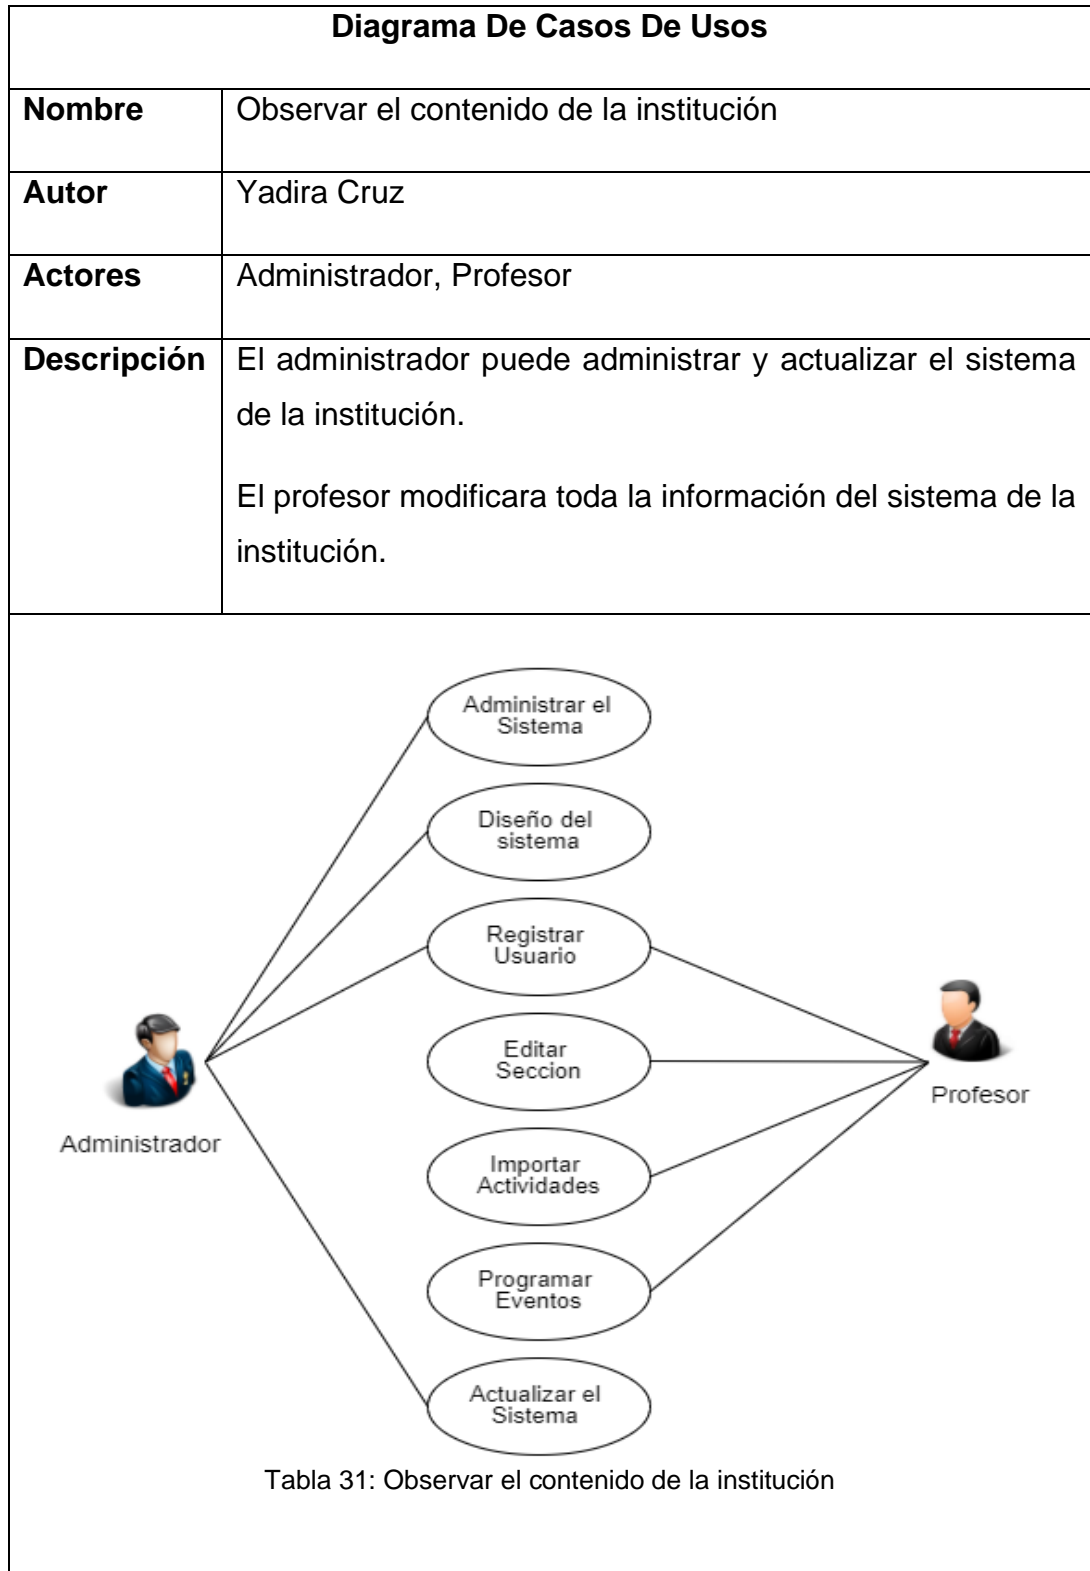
| Diagrama De Casos De Usos | |
|---|---|
| **Nombre** | Observar el contenido de la institución |
| **Autor** | Yadira Cruz |
| **Actores** | Administrador, Profesor |
| **Descripción** | El administrador puede administrar y actualizar el sistema de la institución. El profesor modificara toda la información del sistema de la institución. |

Administrar el Sistema

Diseño del sistema

Registrar Usuario

Editar Seccion

Importar Actividades

Programar Eventos

Actualizar el Sistema

Administrador

Profesor

Tabla 31: Observar el contenido de la institución